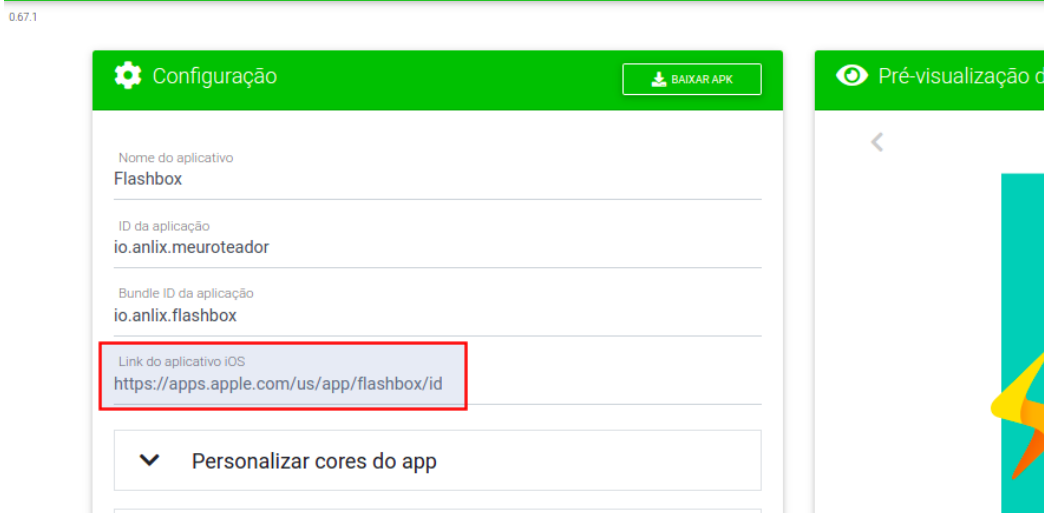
0.67.1

Configuração

BAIXAR APK

Nome do aplicativo
Flashbox

ID da aplicação
io.anlix.meuroteador

Bundle ID da aplicação
io.anlix.flashbox

Link do aplicativo iOS
https://apps.apple.com/us/app/flashbox/id

Personalizar cores do app

Pré-visualização d